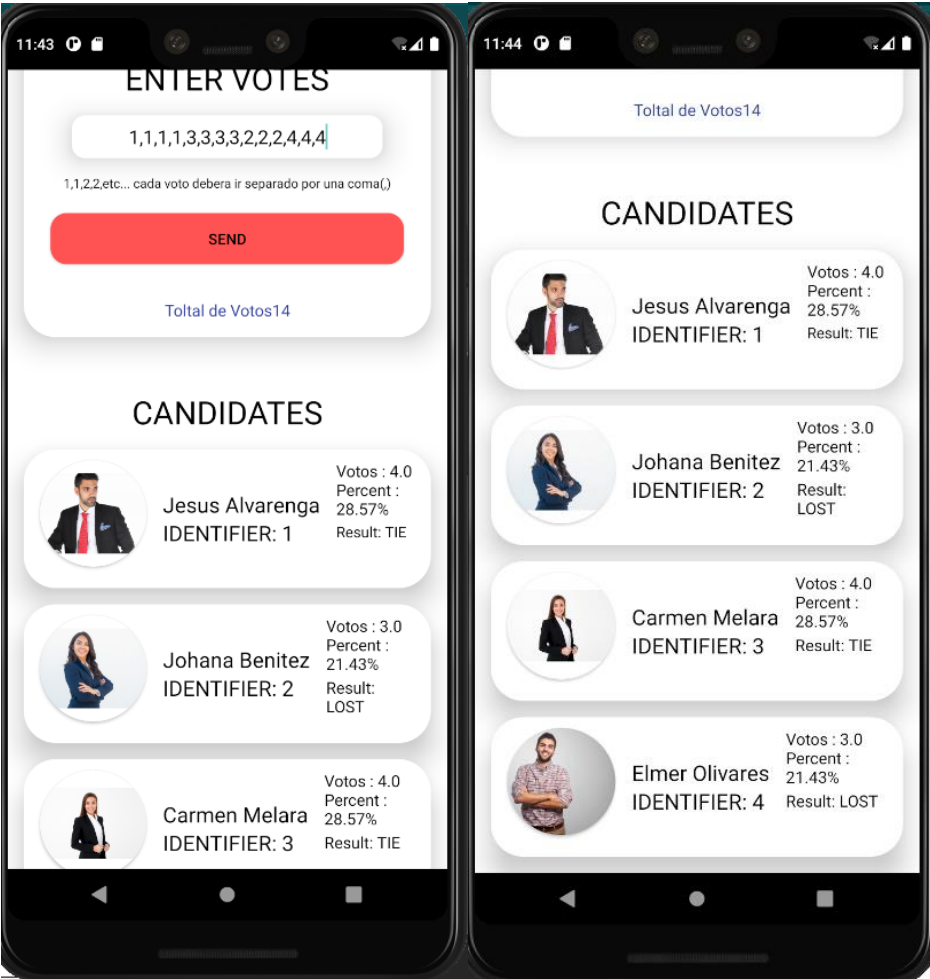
11:43

ENTER VOTES

1,1,1,1,3,3,3,3,2,2,2,4,4,4

1,1,2,2,etc... cada voto debera ir separado por una coma(,)

SEND

Toltal de Votos14

CANDIDATES

Jesus Alvarenga
IDENTIFIER: 1
Votos : 4.0
Percent :
28.57%
Result: TIE

Johana Benitez
IDENTIFIER: 2
Votos : 3.0
Percent :
21.43%
Result:
LOST

Carmen Melara
IDENTIFIER: 3
Votos : 4.0
Percent :
28.57%
Result: TIE

11:44

Toltal de Votos14

CANDIDATES

Jesus Alvarenga
IDENTIFIER: 1
Votos : 4.0
Percent :
28.57%
Result: TIE

Johana Benitez
IDENTIFIER: 2
Votos : 3.0
Percent :
21.43%
Result:
LOST

Carmen Melara
IDENTIFIER: 3
Votos : 4.0
Percent :
28.57%
Result: TIE

Elmer Olivares
IDENTIFIER: 4
Votos : 3.0
Percent :
21.43%
Result: LOST